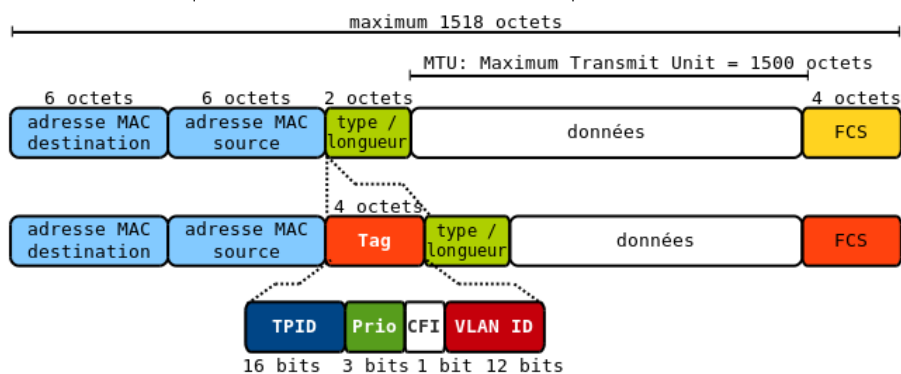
maximum 1518 octets

MTU: Maximum Transmit Unit = 1500 octets

6 octets
6 octets
2 octets
4 octets

adresse MAC destination
adresse MAC source
type / longueur
données
FCS

4 octets

adresse MAC destination
adresse MAC source
Tag
type / longueur
données
FCS

TPID
Prio
CFI
VLAN ID

16 bits
3 bits
1 bit
12 bits